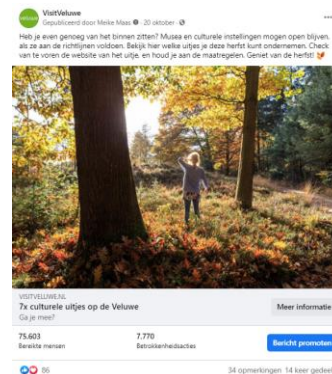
VisitVeluwe
Gepubliceerd door Meike Maas · 20 oktober ·

Heb je even genoeg van het binnen zitten? Musea en culturele instellingen mogen open blijven, als ze aan de richtlijnen voldoen. Bekijk hier welke uitjes je deze herfst kunt ondernemen. Check van te voren de website van het uitje, en houd je aan de maatregelen. Geniet van de herfst! 🍂

VISITVELUWE.NL
7x culturele uitjes op de Veluwe
Ga je mee?

Meer informatie

75.603
Bereikte mensen

7.770
Betrokkenheidsacties

Bericht promoten

86

34 opmerkingen 14 keer gedeeld